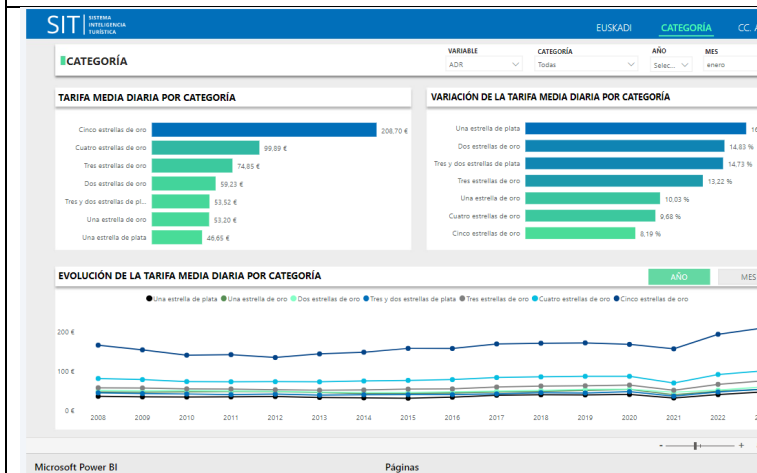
SIT SISTEMA INTELIGENCIA TURÍSTICA

EUSKADI CATEGORÍA CC. A

CATEGORÍA

VARIABLE
ADR

CATEGORÍA
Todas

AÑO
Selec...

MES
enero

TARIFA MEDIA DIARIA POR CATEGORÍA

| Categoría | Valor |
|---|---|
| Cinco estrellas de oro | 208,70 € |
| Cuatro estrellas de oro | 99,89 € |
| Tres estrellas de oro | 74,85 € |
| Dos estrellas de oro | 59,23 € |
| Tres y dos estrellas de pl... | 53,52 € |
| Una estrella de oro | 53,20 € |
| Una estrella de plata | 46,65 € |

VARIACIÓN DE LA TARIFA MEDIA DIARIA POR CATEGORÍA

| Categoría | Valor |
|---|---|
| Una estrella de plata | 16 |
| Dos estrellas de oro | 14,83 % |
| Tres y dos estrellas de plata | 14,73 % |
| Tres estrellas de oro | 13,22 % |
| Una estrella de oro | 10,03 % |
| Cuatro estrellas de oro | 9,68 % |
| Cinco estrellas de oro | 8,19 % |

EVOLUCIÓN DE LA TARIFA MEDIA DIARIA POR CATEGORÍA

AÑO MES

Una estrella de plata Una estrella de oro Dos estrellas de oro Tres y dos estrellas de plata Tres estrellas de oro Cuatro estrellas de oro Cinco estrellas de oro

200 €
100 €
0 €

2008 2009 2010 2011 2012 2013 2014 2015 2016 2017 2018 2019 2020 2021 2022

- +

Microsoft Power BI

Páginas